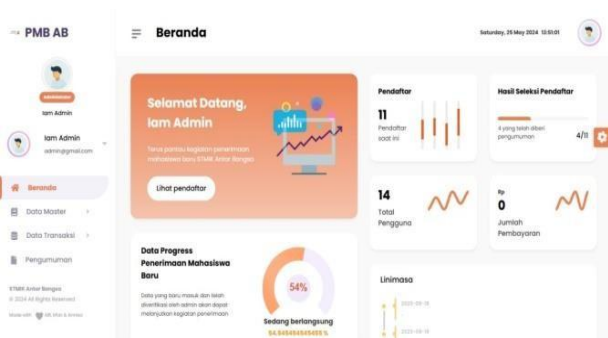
PMB AB

Administrator

Iam Admin

Iam Admin
admin@gmail.com

Beranda

Data Master

Data Transaksi

Pengumuman

STMIK Antar Bangsa
© 2024 All Rights Reserved

Made with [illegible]

Beranda

Saturday, 25 May 2024 13:51:01

Selamat Datang, Iam Admin

Terus pantau kegiatan penerimaan mahasiswa baru STMIK Antar Bangsa

Lihat pendaftar

Pendaftar

11

Pendaftar saat ini

Hasil Seleksi Pendaftar

4 yang telah diberi pengumuman

4/11

14

Total Pengguna

Rp

0

Jumlah Pembayaran

Data Progress Penerimaan Mahasiswa Baru

Data yang baru masuk dan telah diverifikasi oleh admin akan dapat melanjutkan kegiatan penerimaan

54%

Sedang berlangsung

54.545454545455 %

Linimasa

2024-05-18

2024-05-18